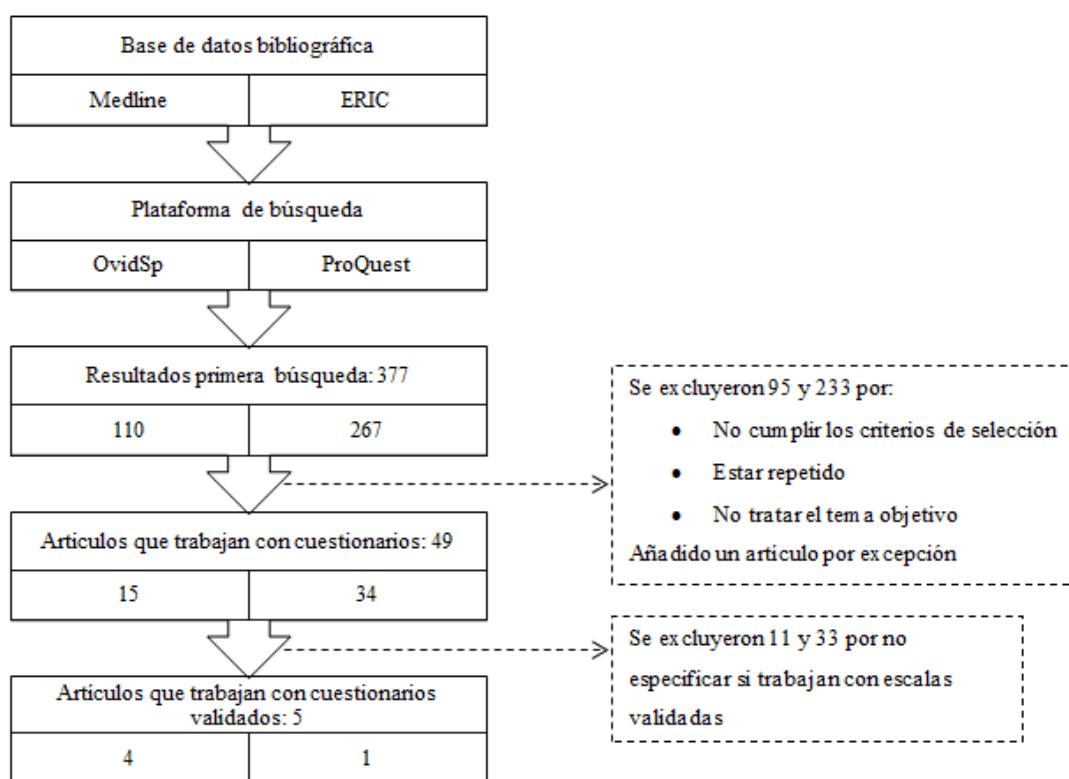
Base de datos bibliográfica

Medline

ERIC

Plataforma de búsqueda

OvidSp

ProQuest

Resultados primera búsqueda: 377

110

267

Se excluyeron 95 y 233 por:

- No cumplir los criterios de selección
- Estar repetido
- No tratar el tema objetivo

Añadido un articulo por excepción

Articulos que trabajan con cuestionarios: 49

15

34

Se excluyeron 11 y 33 por no especificar si trabajan con escalas validadas

Articulos que trabajan con cuestionarios validados: 5

4

1